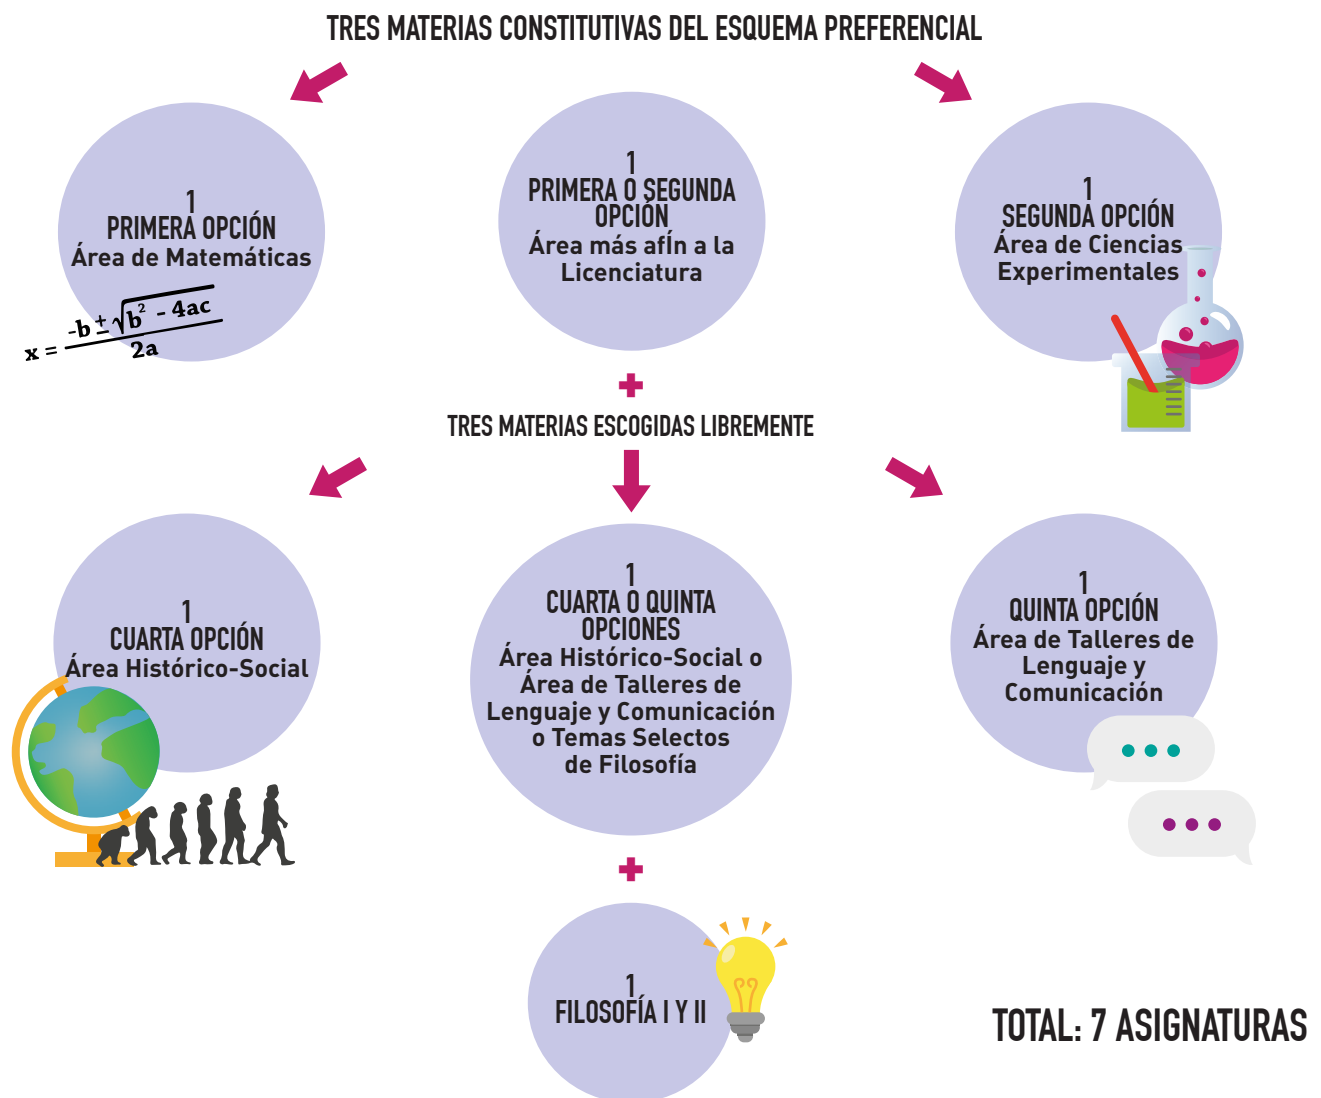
TRES MATERIAS CONSTITUTIVAS DEL ESQUEMA PREFERENCIAL

1
PRIMERA OPCIÓN
Área de Matemáticas

$x = \frac{-b \pm \sqrt{b^2 - 4ac}}{2a}$

1
PRIMERA O SEGUNDA OPCIÓN
Área más afín a la Licenciatura

1
SEGUNDA OPCIÓN
Área de Ciencias Experimentales

+

TRES MATERIAS ESCOGIDAS LIBREMENTE

1
CUARTA OPCIÓN
Área Histórico-Social

1
CUARTA O QUINTA OPCIONES
Área Histórico-Social o Área de Talleres de Lenguaje y Comunicación o Temas Selectos de Filosofía

1
QUINTA OPCIÓN
Área de Talleres de Lenguaje y Comunicación

+

1
FILOSOFÍA I Y II

TOTAL: 7 ASIGNATURAS